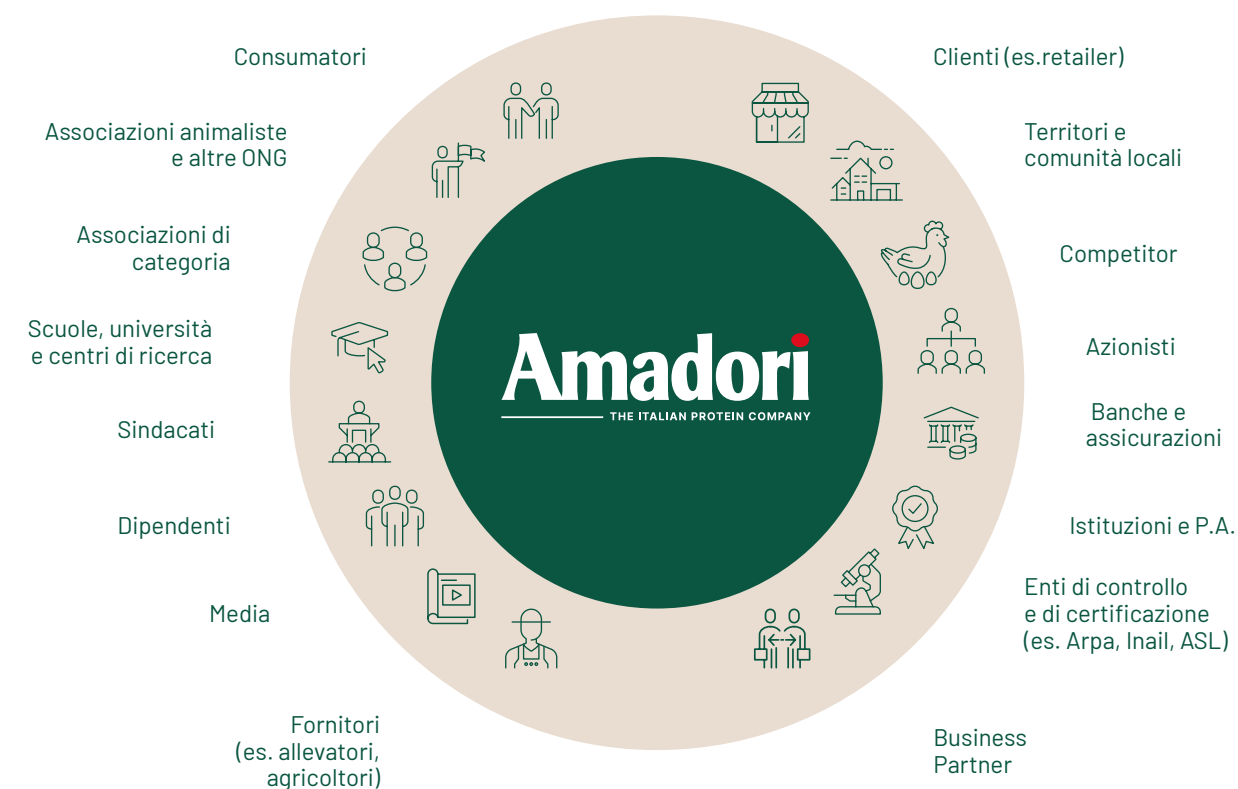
Consumatori

Associazioni animaliste e altre ONG

Associazioni di categoria

Scuole, università e centri di ricerca

Sindacati

Dipendenti

Media

Fornitori (es. allevatori, agricoltori)

Amadori

THE ITALIAN PROTEIN COMPANY

Clienti (es.retailer)

Territori e comunità locali

Competitor

Azionisti

Banche e assicurazioni

Istituzioni e P.A.

Enti di controllo e di certificazione (es. Arpa, Inail, ASL)

Business Partner